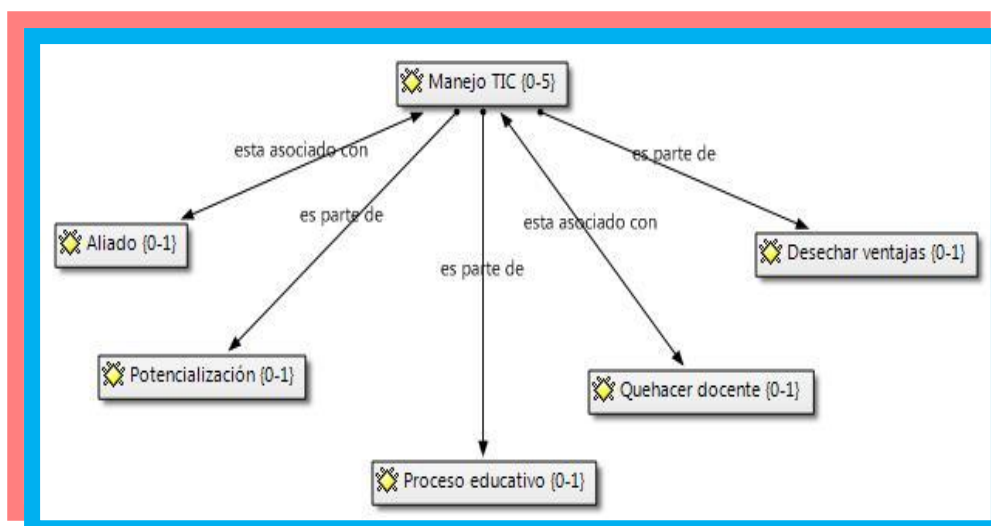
Manejo TIC {0-5}

esta asociado con

es parte de

es parte de

esta asociado con

es parte de

Aliado {0-1}

Desechar ventajas {0-1}

Potencialización {0-1}

Quehacer docente {0-1}

Proceso educativo {0-1}